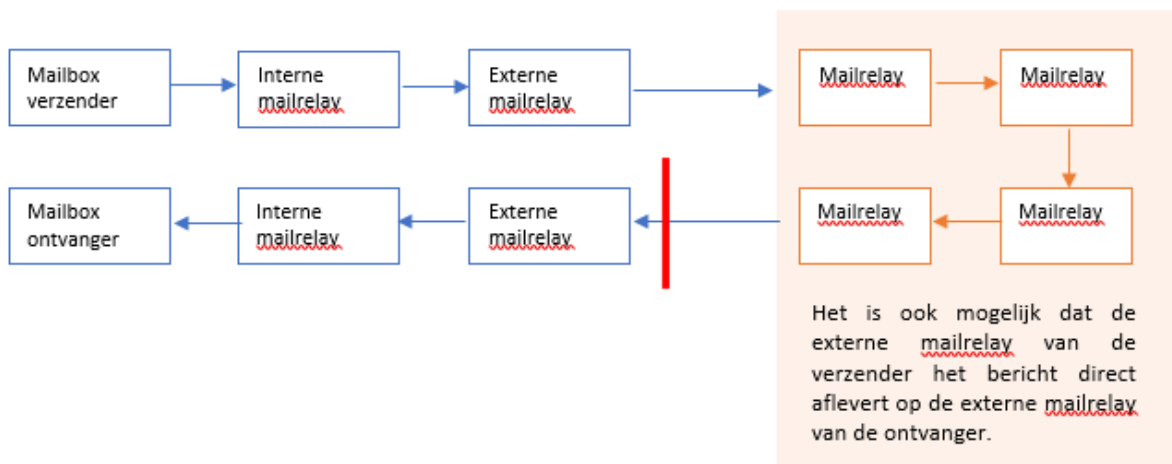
Mailbox verzender

Interne mailrelay

Externe mailrelay

Mailrelay

Mailrelay

Mailrelay

Mailrelay

Externe mailrelay

Interne mailrelay

Mailbox ontvanger

Het is ook mogelijk dat de externe mailrelay van de verzender het bericht direct aflevert op de externe mailrelay van de ontvanger.